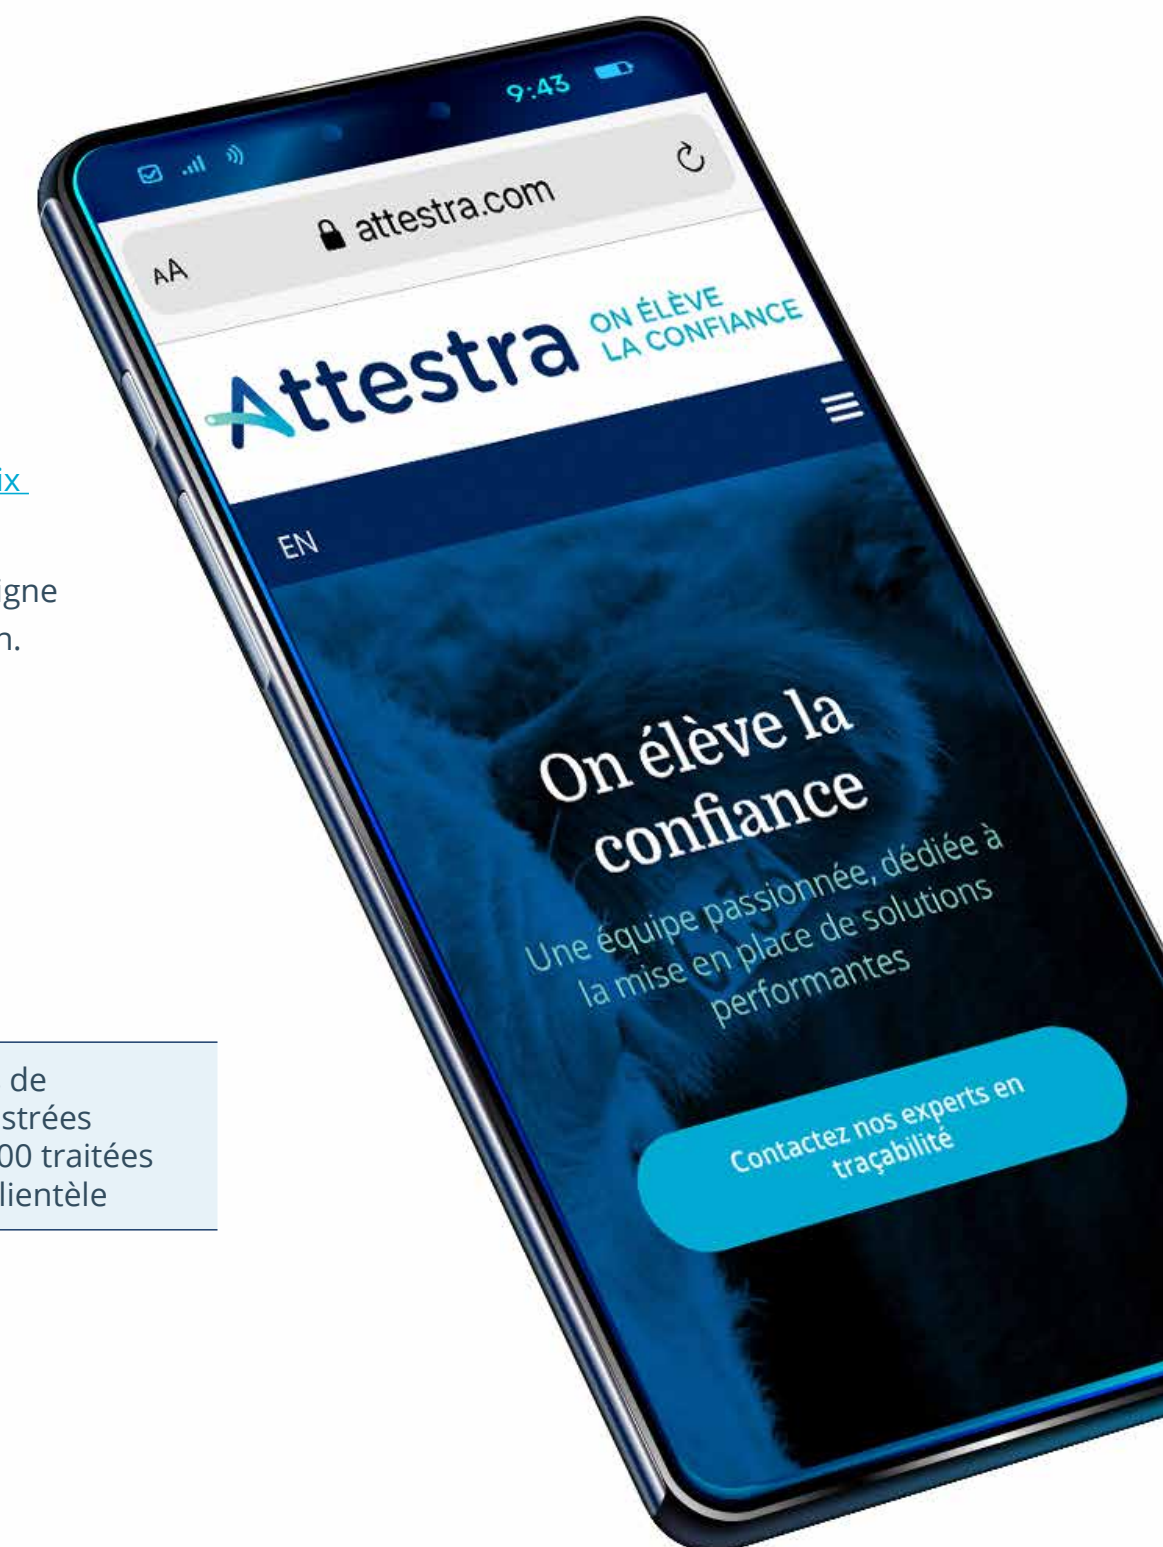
ix

igne
n.

de
strées
00 traitées
lientèle

9:43

AA
attestra.com

Attestra ON ÉLÈVE LA CONFIANCE

EN

On élève la confiance

Une équipe passionnée, dédiée à la mise en place de solutions performantes

Contactez nos experts en traçabilité